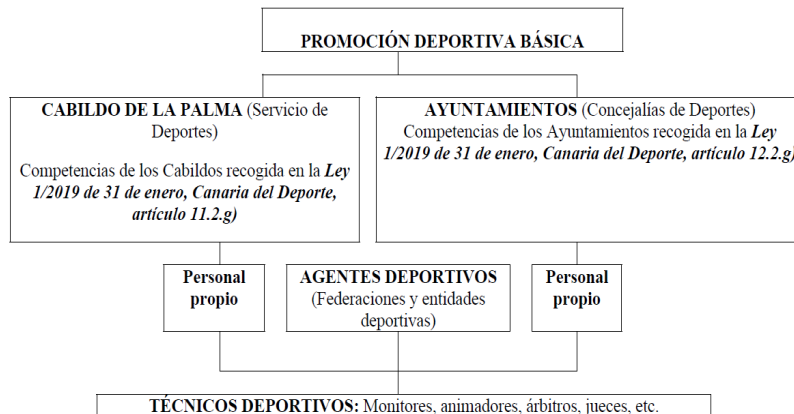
PROMOCIÓN DEPORTIVA BÁSICA

CABILDO DE LA PALMA (Servicio de Deportes)

Competencias de los Cabildos recogida en la *Ley 1/2019 de 31 de enero, Canaria del Deporte, artículo 11.2.g)*

AYUNTAMIENTOS (Concejalías de Deportes)

Competencias de los Ayuntamientos recogida en la *Ley 1/2019 de 31 de enero, Canaria del Deporte, artículo 12.2.g)*

Personal propio

AGENTES DEPORTIVOS (Federaciones y entidades deportivas)

Personal propio

TÉCNICOS DEPORTIVOS: Monitores, animadores, árbitros, jueces, etc.